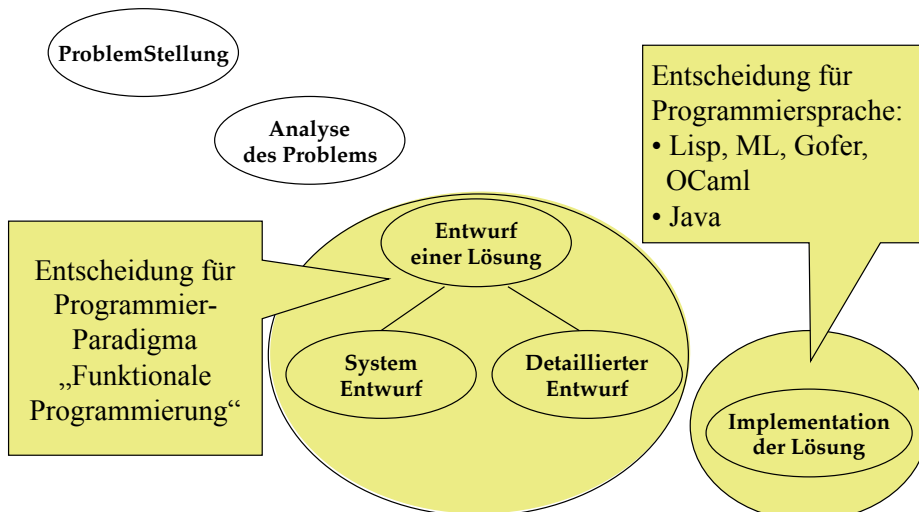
ProblemStellung

Analyse des Problems

Entscheidung für Programmiersprache:
• Lisp, ML, Gofer, OCaml
• Java

Entscheidung für Programmier-Paradigma „Funktionale Programmierung“

Entwurf einer Lösung

System Entwurf

Detaillierter Entwurf

Implementation der Lösung